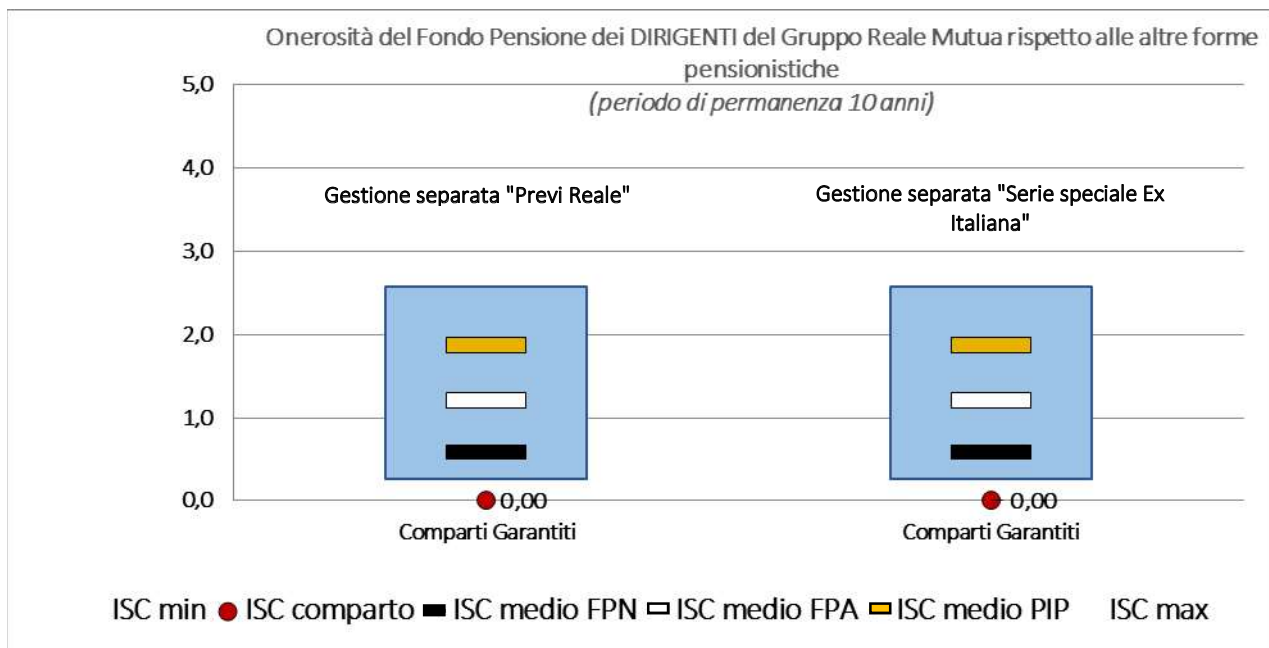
Onerosità del Fondo Pensione dei DIRIGENTI del Gruppo Reale Mutua rispetto alle altre forme pensionistiche
(periodo di permanenza 10 anni)

5,0
4,0
3,0
2,0
1,0
0,0

Gestione separata "Previ Reale"

Gestione separata "Serie speciale Ex Italiana"

0,00
Comparti Garantiti

0,00
Comparti Garantiti

ISC min ISC comparto ISC medio FPN ISC medio FPA ISC medio PIP ISC max